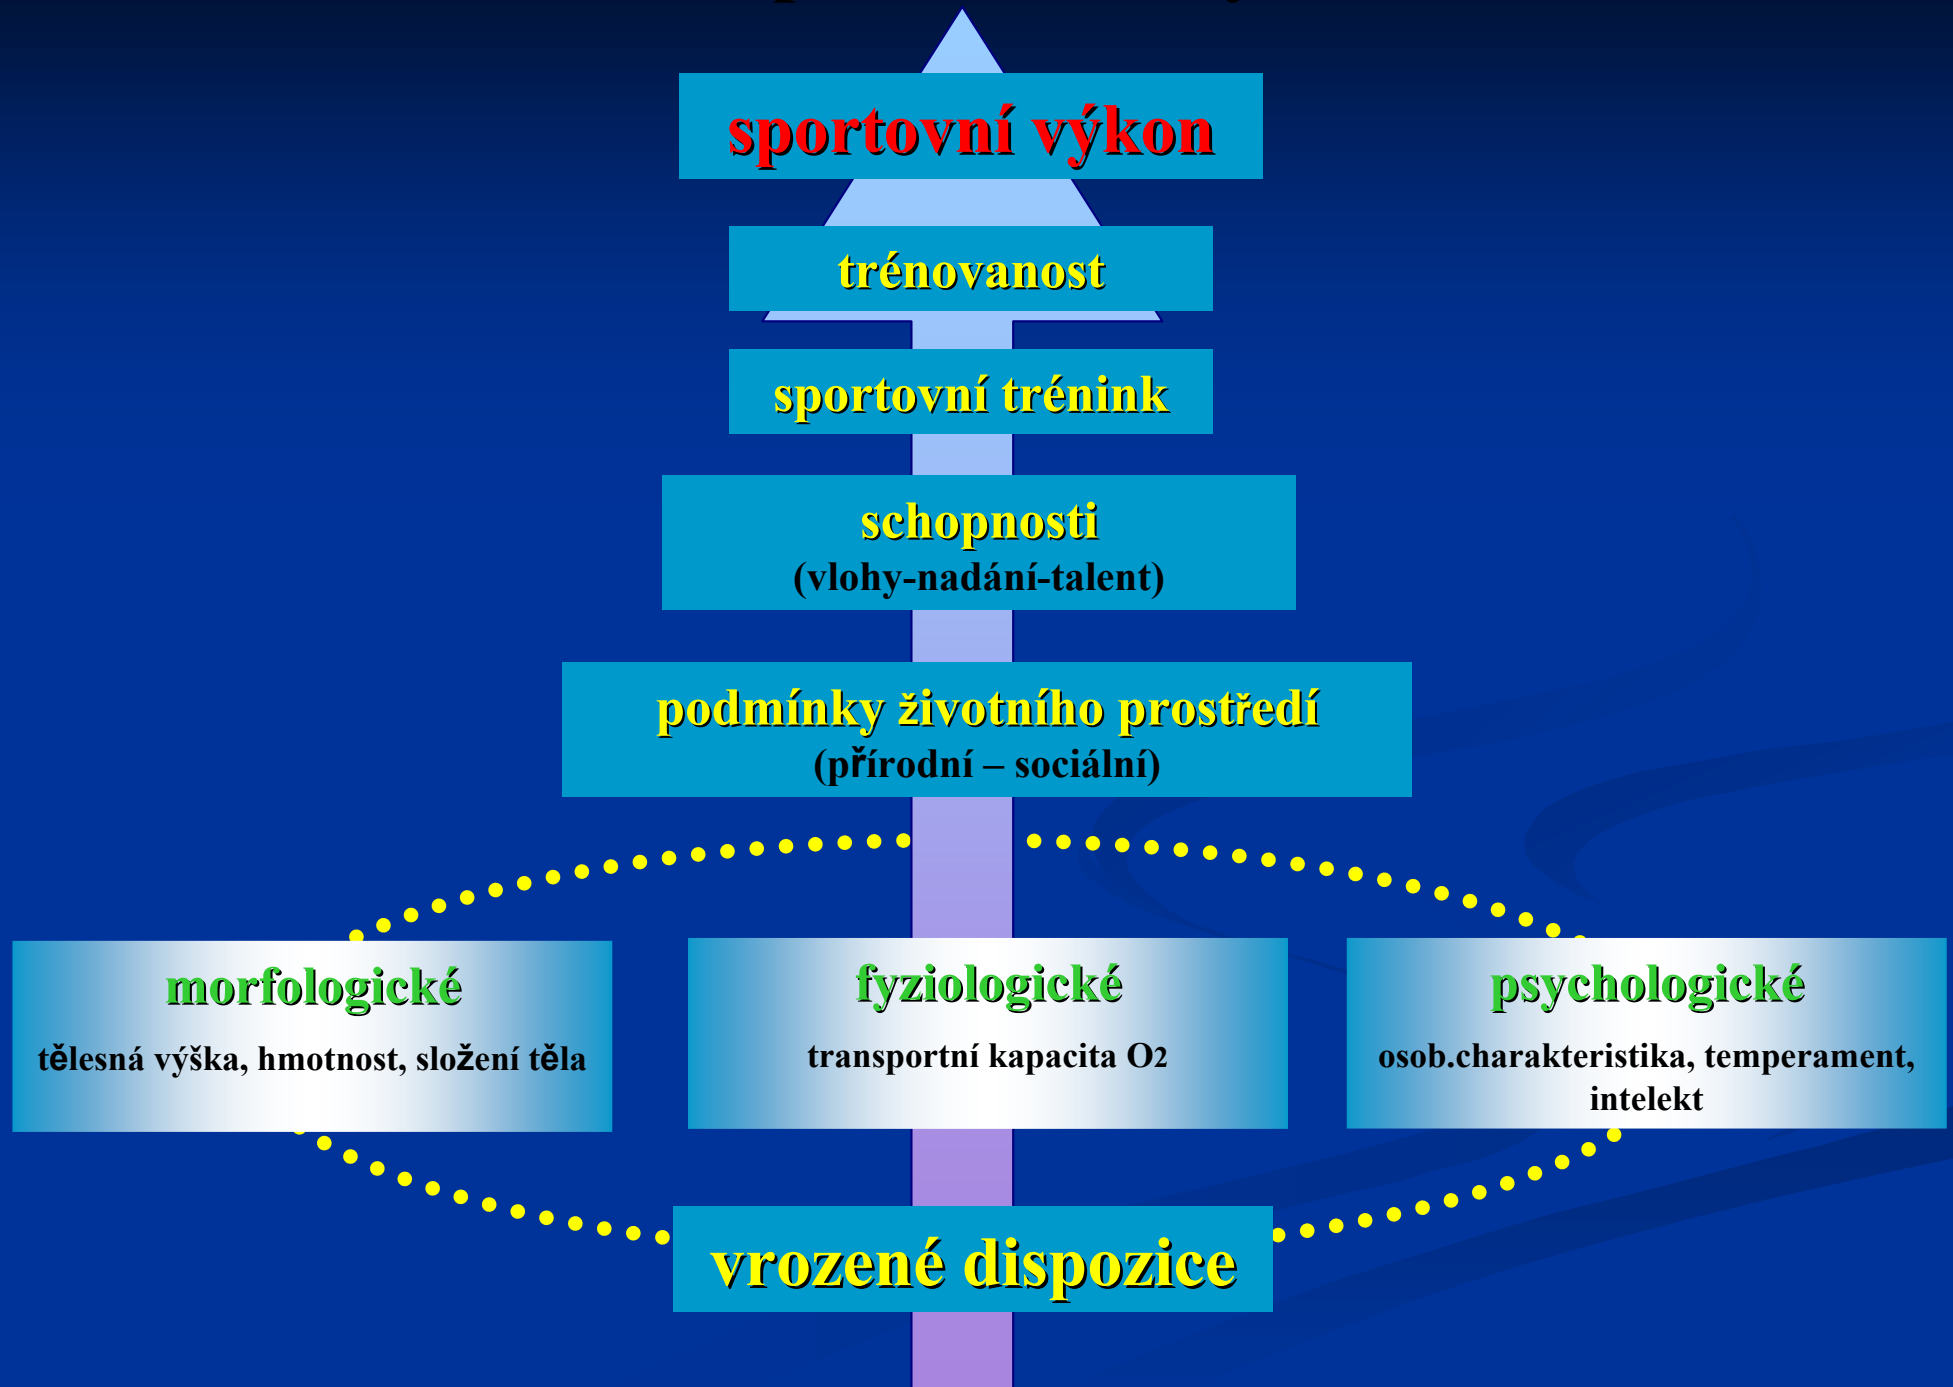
sportovní výkon

trénovanost

sportovní trénink

schopnosti
(vlohy-nadání-talent)

podmínky životního prostředí
(přírodní – sociální)

morfologické
tělesná výška, hmotnost, složení těla

fyziologické
transportní kapacita $O_2$

psychologické
osob.charakteristika, temperament, intelekt

vrozené dispozice